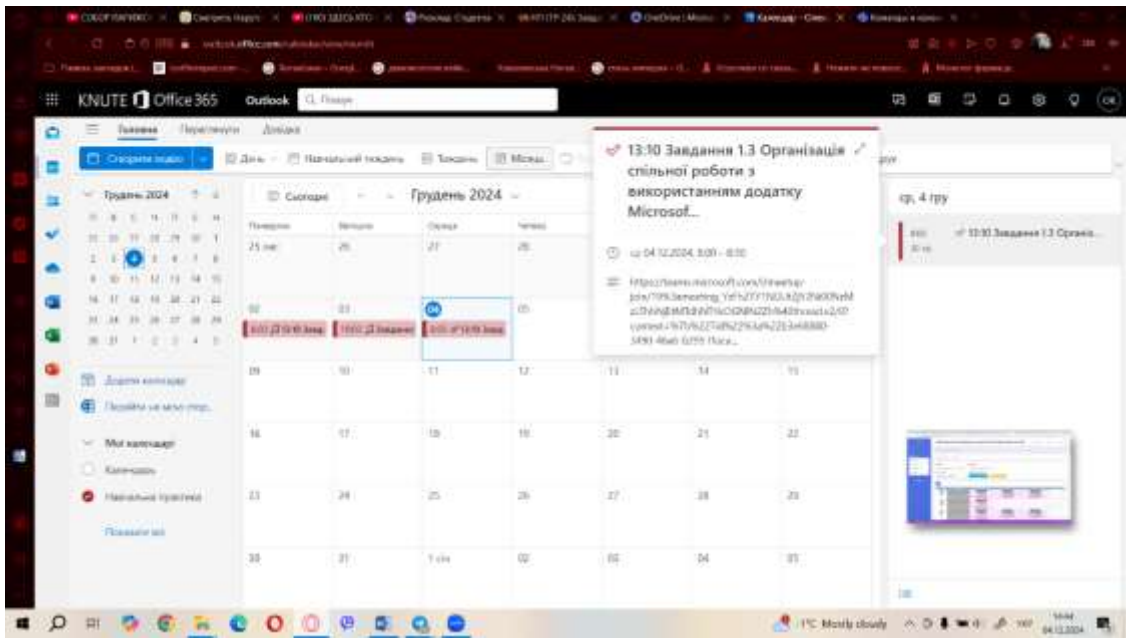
KNUTE Office 365 Outlook

Головна Перегляд Довідка

Створити подію

Грудень 2024

Сьогодні

Грудень 2024

25 лис 26 27 28

02 03 04 05

09 10 11 12 13 14 15

16 17 18 19 20 21 22

23 24 25 26 27 28 29

30 31 1 січ 02 03 04 05

Додати календар

Мої календарі

Календарь

Навчальна практика

13:10 Завдання 1.3 Організація спільної роботи з використанням додатку Microsof...

ср 04.12.2024, 8:00 - 8:30

https://teams.microsoft.com/l/meetup-join/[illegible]

ср, 4 гру

13:10 Завдання 1.3 Органі...

Mostly cloudy

04.12.2024